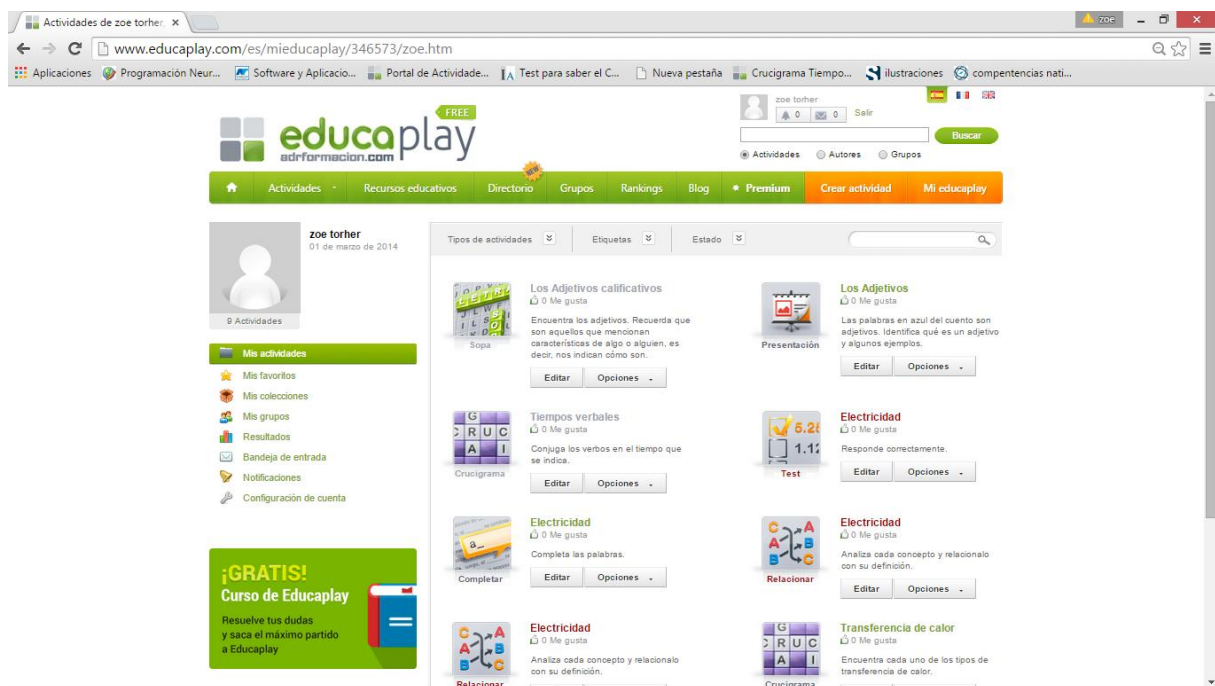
Actividades de zoe torher ×
zoe
www.educaplay.com/es/mieducaplay/346573/zoe.htm
Aplicaciones Programación Neur... Software y Aplicacio... Portal de Actividade... Test para saber el C... Nueva pestaña Crucigrama Tiempo... ilustraciones competencias nati...

FREE
educaplay
adrformacion.com
zoe torher
0 0 Salir
Buscar
Actividades Autores Grupos

Actividades Recursos educativos Directorio Grupos Rankings Blog Premium Crear actividad Mi educaplay

zoe torher
01 de marzo de 2014
9 Actividades
Mis actividades
Mis favoritos
Mis colecciones
Mis grupos
Resultados
Bandeja de entrada
Notificaciones
Configuración de cuenta

¡GRATIS!
Curso de Educaplay
Resuelve tus dudas y saca el máximo partido a Educaplay

Tipos de actividades Etiquetas Estado

Sopa
Los Adjetivos calificativos
0 Me gusta
Encuentra los adjetivos. Recuerda que son aquellos que mencionan características de algo o alguien, es decir, nos indican cómo son.
Editar Opciones

Presentación
Los Adjetivos
0 Me gusta
Las palabras en azul del cuento son adjetivos. Identifica qué es un adjetivo y algunos ejemplos.
Editar Opciones

Crucigrama
Tiempos verbales
0 Me gusta
Conjuga los verbos en el tiempo que se indica.
Editar Opciones

Test
Electricidad
0 Me gusta
Responde correctamente.
Editar Opciones

Completar
Electricidad
0 Me gusta
Completa las palabras.
Editar Opciones

Relacionar
Electricidad
0 Me gusta
Analiza cada concepto y relacionalo con su definición.
Editar Opciones

Relacionar
Electricidad
0 Me gusta
Analiza cada concepto y relacionalo con su definición.

Crucigrama
Transferencia de calor
0 Me gusta
Encuentra cada uno de los tipos de transferencia de calor.